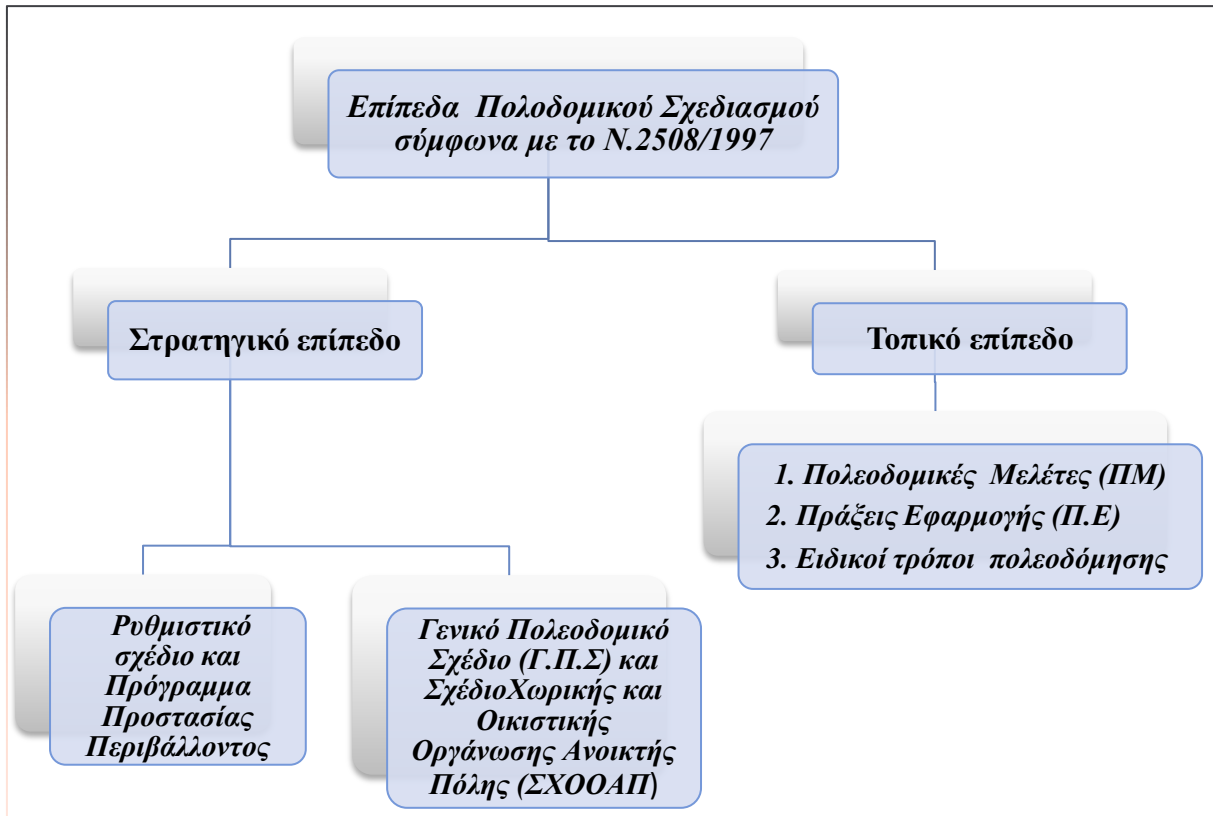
Επίπεδα Πολοδομικού Σχεδιασμού σύμφωνα με το Ν.2508/1997

Στρατηγικό επίπεδο

Τοπικό επίπεδο

1. Πολεοδομικές Μελέτες (ΠΜ)
2. Πράξεις Εφαρμογής (Π.Ε)
3. Ειδικοί τρόποι πολεοδόμησης

Ρυθμιστικό σχέδιο και Πρόγραμμα Προστασίας Περιβάλλοντος

Γενικό Πολεοδομικό Σχέδιο (Γ.Π.Σ) και ΣχέδιοΧωρικής και Οικιστικής Οργάνωσης Ανοικτής Πόλης (ΣΧΟΟΑΠ)